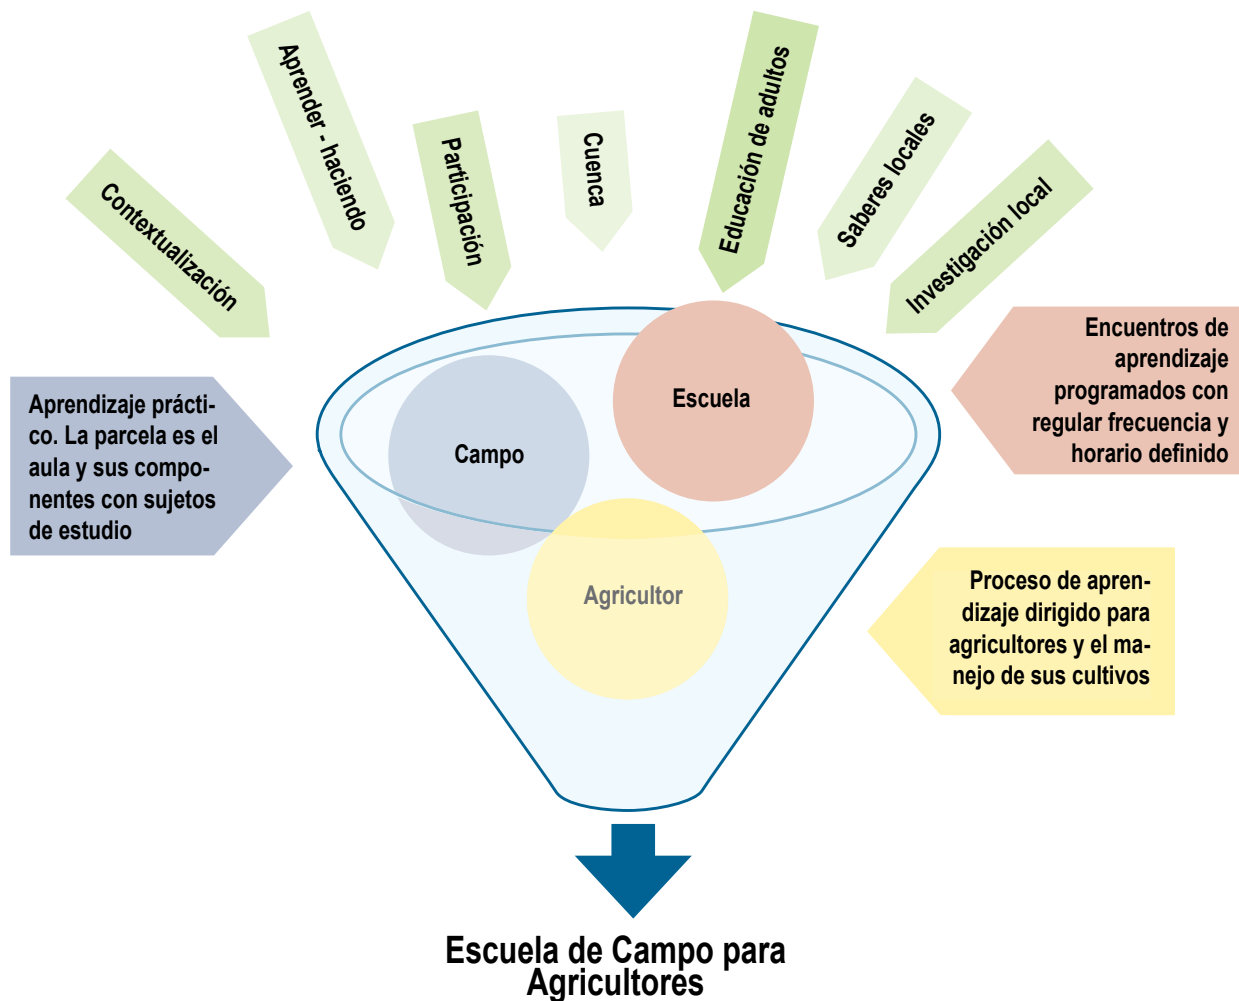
Contextualización

Aprender - haciendo

Participación

Cuenca

Educación de adultos

Saberes locales

Investigación local

Aprendizaje práctico. La parcela es el aula y sus componentes con sujetos de estudio

Campo

Escuela

Agricultor

Encuentros de aprendizaje programados con regular frecuencia y horario definido

Proceso de aprendizaje dirigido para agricultores y el manejo de sus cultivos

Escuela de Campo para Agricultores